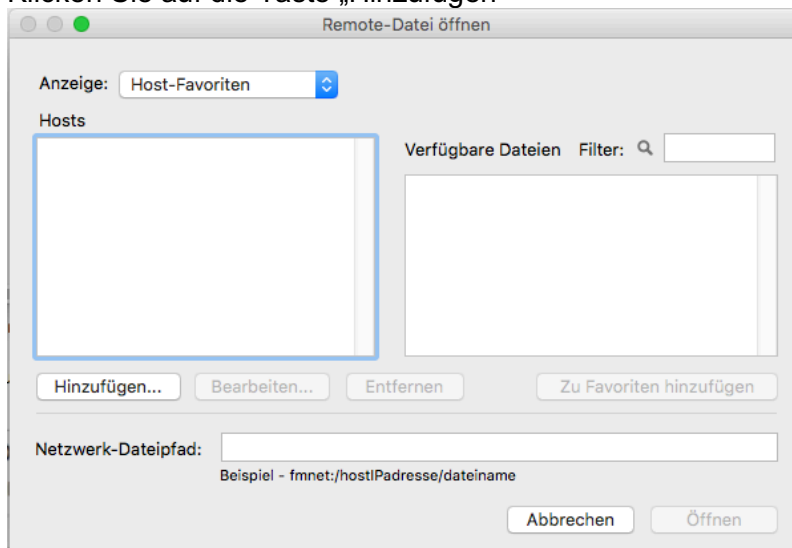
Remote-Datei öffnen

Anzeige: Host-Favoriten

Hosts

Verfügbare Dateien Filter:

Hinzufügen... Bearbeiten... Entfernen Zu Favoriten hinzufügen

Netzwerk-Dateipfad:

Beispiel - fmnet:/hostIPadresse/dateiname

Abbrechen Öffnen